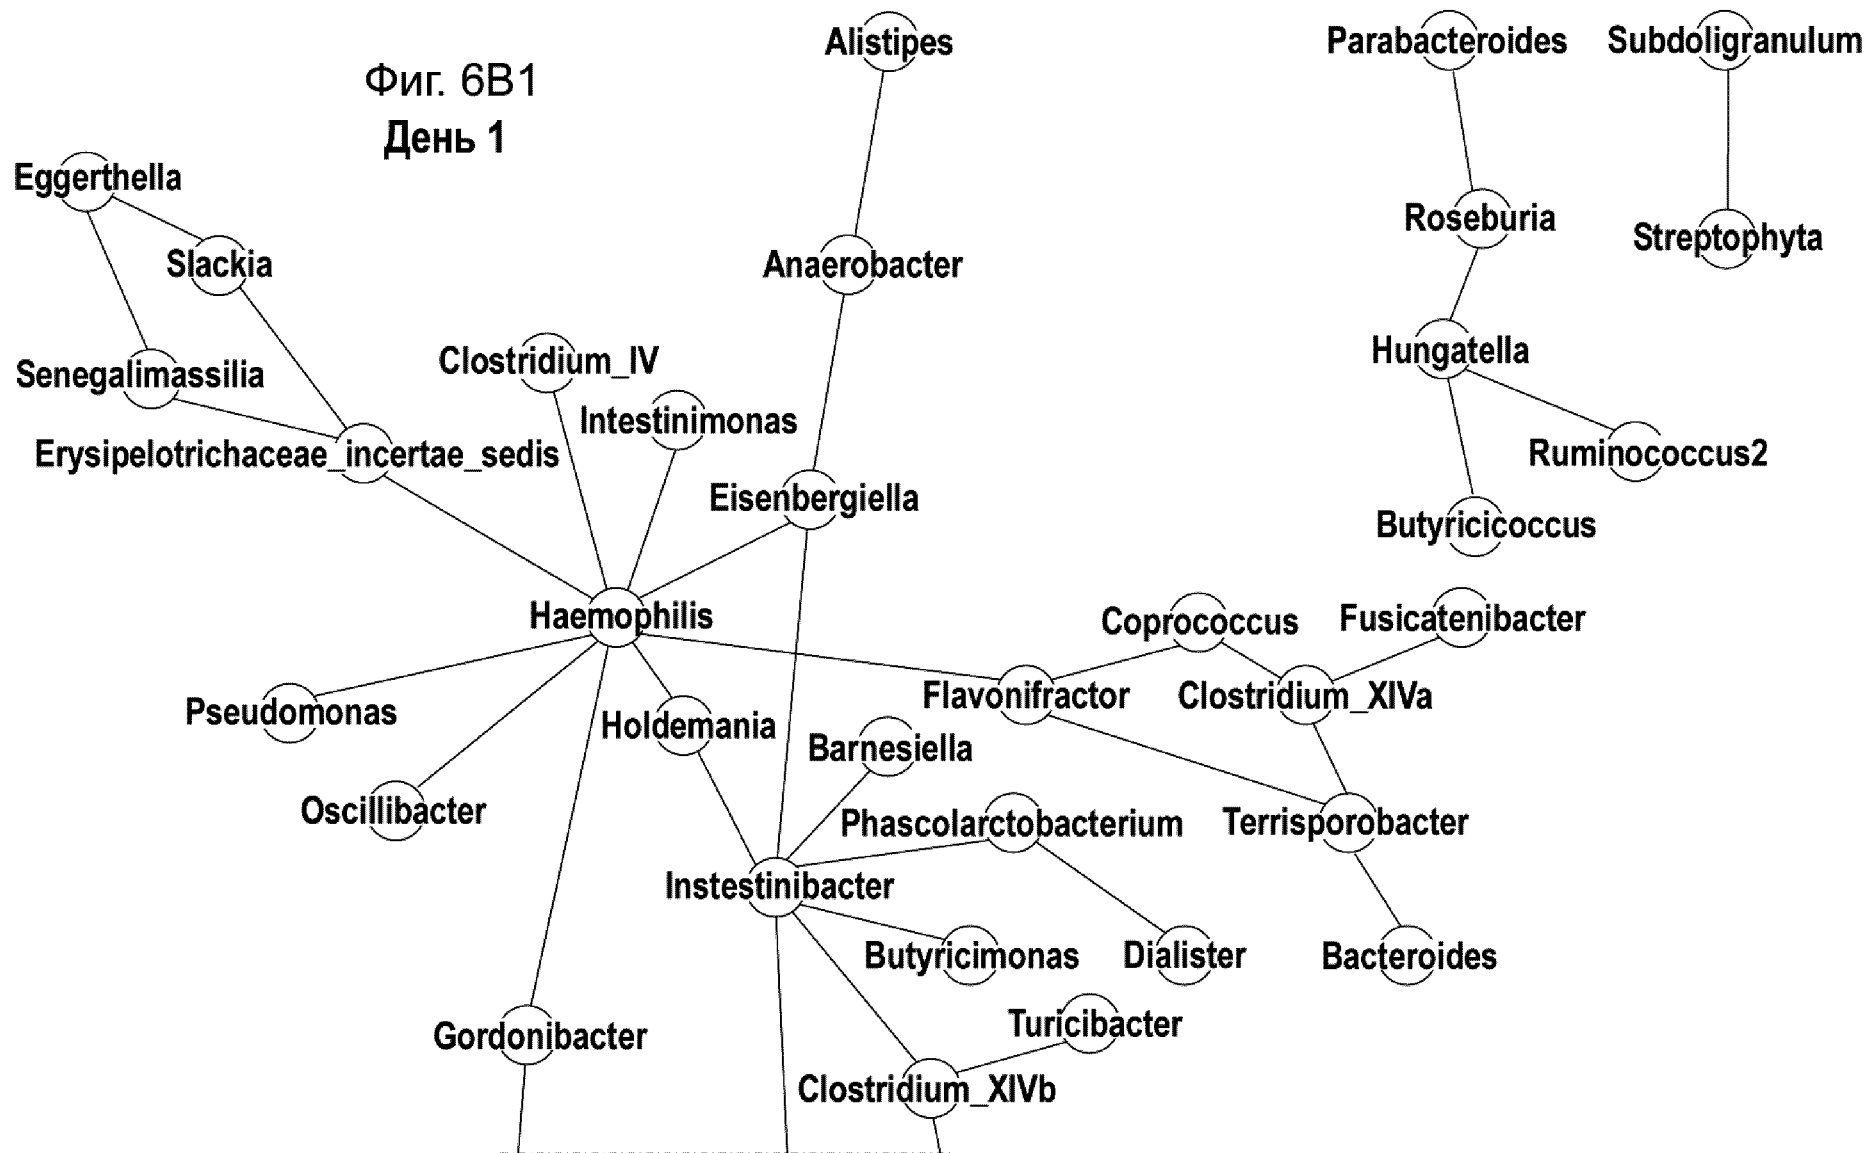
Фиг. 6B1
День 1

Alistipes
Parabacteroides
Subdoligranulum
Eggerthella
Slackia
Anaerobacter
Roseburia
Streptophyta
Senegalimassilia
Clostridium_IV
Hungatella
Intestinimonas
Erysipelotrichaceae_incertae_sedis
Ruminococcus2
Eisenbergiella
Butyricicoccus
Haemophilis
Coprococcus
Fusicatenibacter
Pseudomonas
Flavonifractor
Clostridium_XIVa
Holdemania
Barnesiella
Oscillibacter
Phascolarctobacterium
Terrisporobacter
Instestinibacter
Butyricimonas
Dialister
Bacteroides
Gordonibacter
Turicibacter
Clostridium_XIVb